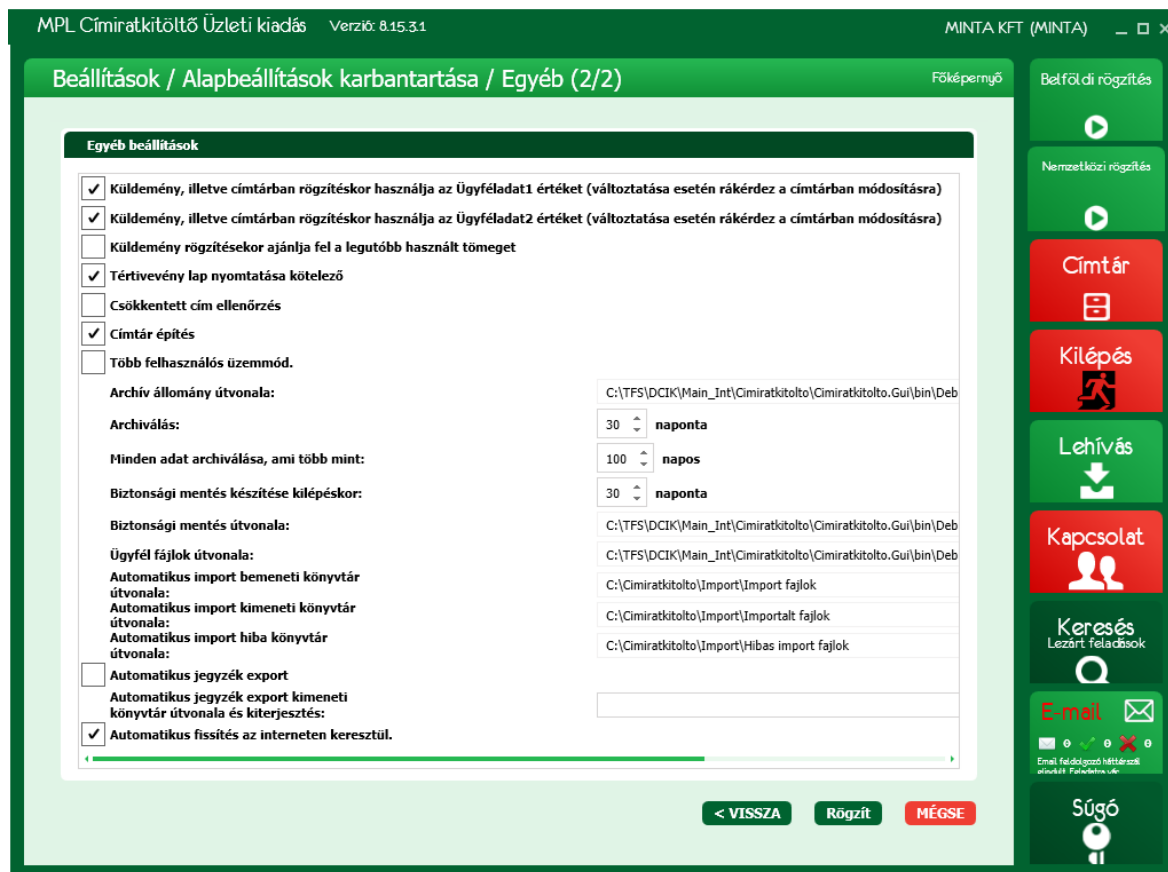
MPL Címiratkitöltő Üzleti kiadás Verzió: 8.15.3.1

MINTA KFT (MINTA)

Beállítások / Alapbeállítások karbantartása / Egyéb (2/2)

Főképernyő

Egyéb beállítások

✓ Küldemény, illetve címtárban rögzítéskor használja az Ügyféladat1 értéket (változtatása esetén rákérdez a címtárban módosításra)

✓ Küldemény, illetve címtárban rögzítéskor használja az Ügyféladat2 értéket (változtatása esetén rákérdez a címtárban módosításra)

Küldemény rögzítésekor ajánlja fel a legutóbb használt tömeget

✓ Tértivevény lap nyomtatása kötelező

Csökkentett cím ellenőrzés

✓ Címtár építés

Több felhasználós üzemmód.

Archív állomány útvonala: C:\TFS\DCIK\Main_Int\Cimiratkitolto\Cimiratkitolto.Gui\bin\Deb

Archiválás: 30 naponta

Minden adat archiválása, ami több mint: 100 napos

Biztonsági mentés készítése kilépéskor: 30 naponta

Biztonsági mentés útvonala: C:\TFS\DCIK\Main_Int\Cimiratkitolto\Cimiratkitolto.Gui\bin\Deb

Ügyfél fájlok útvonala: C:\TFS\DCIK\Main_Int\Cimiratkitolto\Cimiratkitolto.Gui\bin\Deb

Automatikus import bemeneti könyvtár útvonala: C:\Cimiratkitolto\Import\Import fajlok

Automatikus import kimeneti könyvtár útvonala: C:\Cimiratkitolto\Import\Importalt fajlok

Automatikus import hiba könyvtár útvonala: C:\Cimiratkitolto\Import\Hibas import fajlok

Automatikus jegyzék export

Automatikus jegyzék export kimeneti könyvtár útvonala és kiterjesztés:

✓ Automatikus fissítés az interneten keresztül.

< VISSZA Rögzít MÉGSE

Belföldi rögzítés

Nemzetközi rögzítés

Címtár

Kilépés

Lehívás

Kapcsolat

Keresés
Lezárt feladások

E-mail
0 0 0
Email feldolgozó háttérszál elindult. Feladatra vár

Súgó